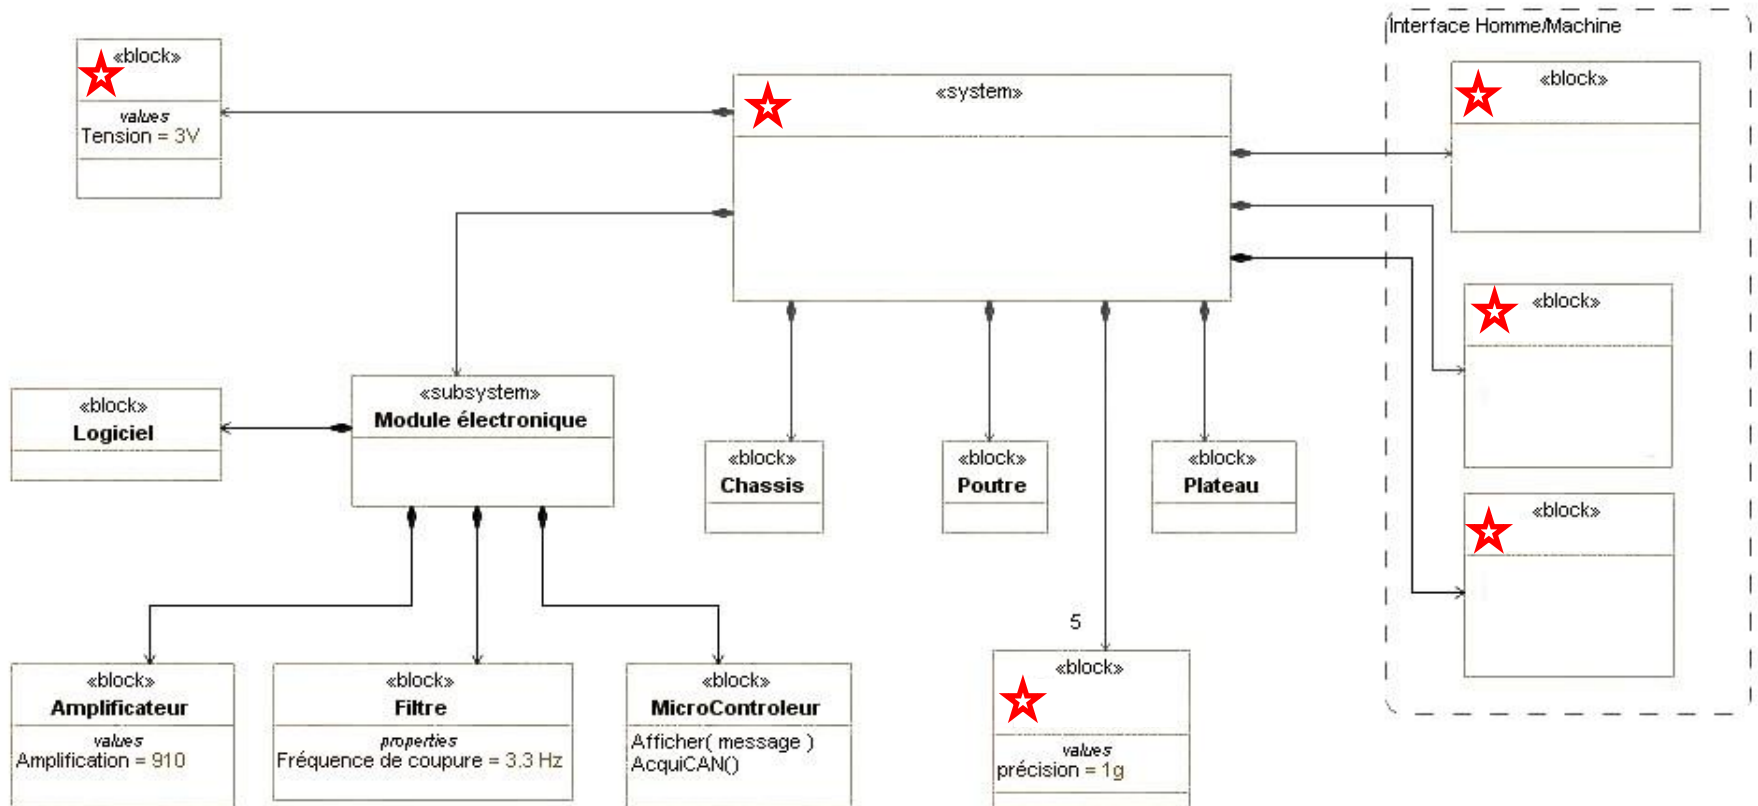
«block»
values
Tension = 3V

«system»

Interface Homme/Machine

«block»

«block»

«block»

«block»
Logiciel

«subsystem»
Module électronique

«block»
Chassis

«block»
Poutre

«block»
Plateau

5

«block»
values
précision = 1g

«block»
Amplificateur
values
Amplification = 910

«block»
Filtre
properties
Fréquence de coupure = 3.3 Hz

«block»
MicroControleur
Afficher( message )
AcquiCAN()